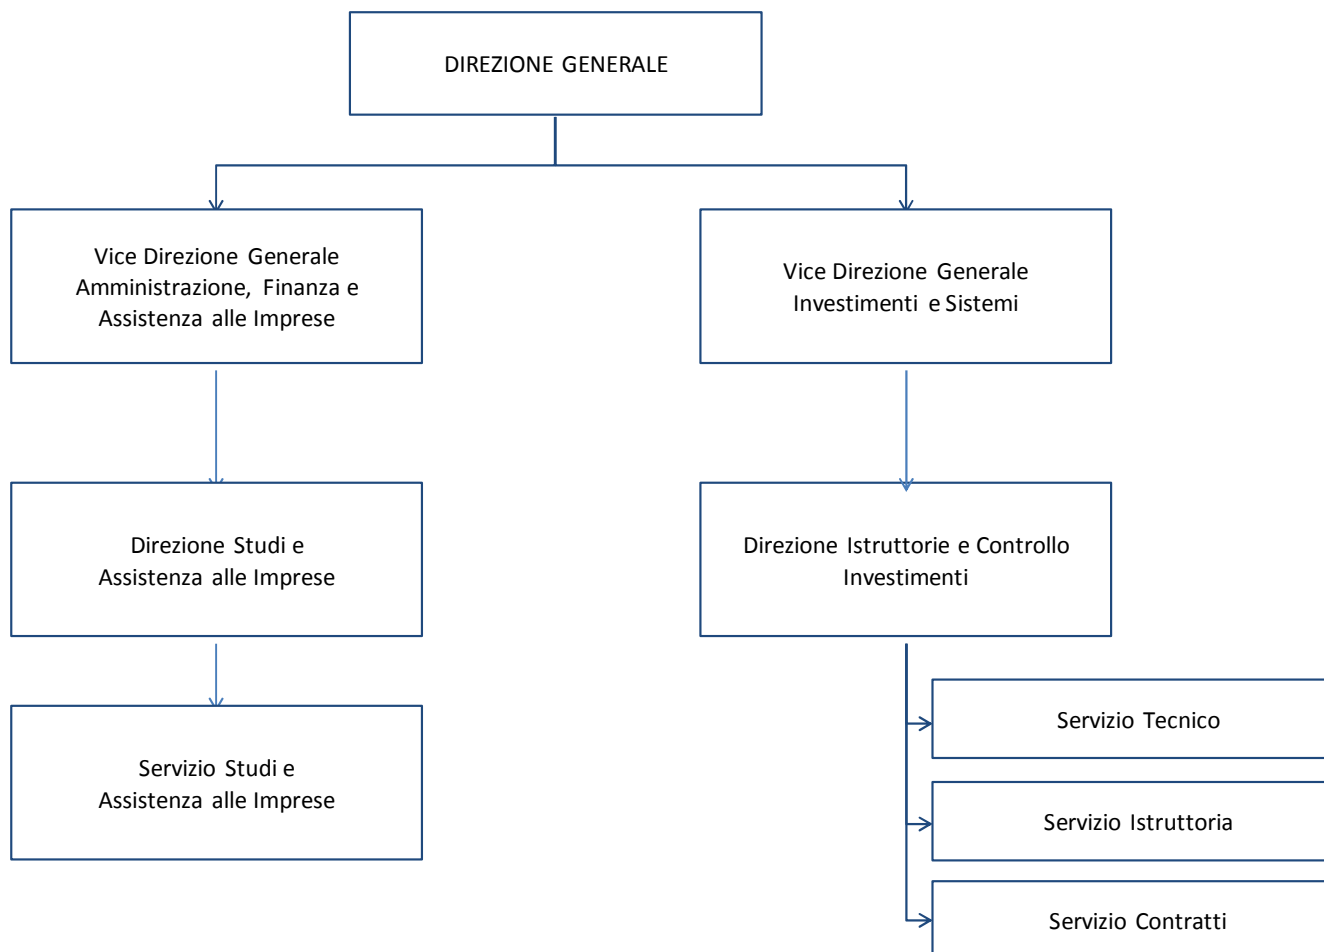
DIREZIONE GENERALE

Vice Direzione Generale Amministrazione, Finanza e Assistenza alle Imprese

Vice Direzione Generale Investimenti e Sistemi

Direzione Studi e Assistenza alle Imprese

Direzione Istruttorie e Controllo Investimenti

Servizio Studi e Assistenza alle Imprese

Servizio Tecnico

Servizio Istruttoria

Servizio Contratti